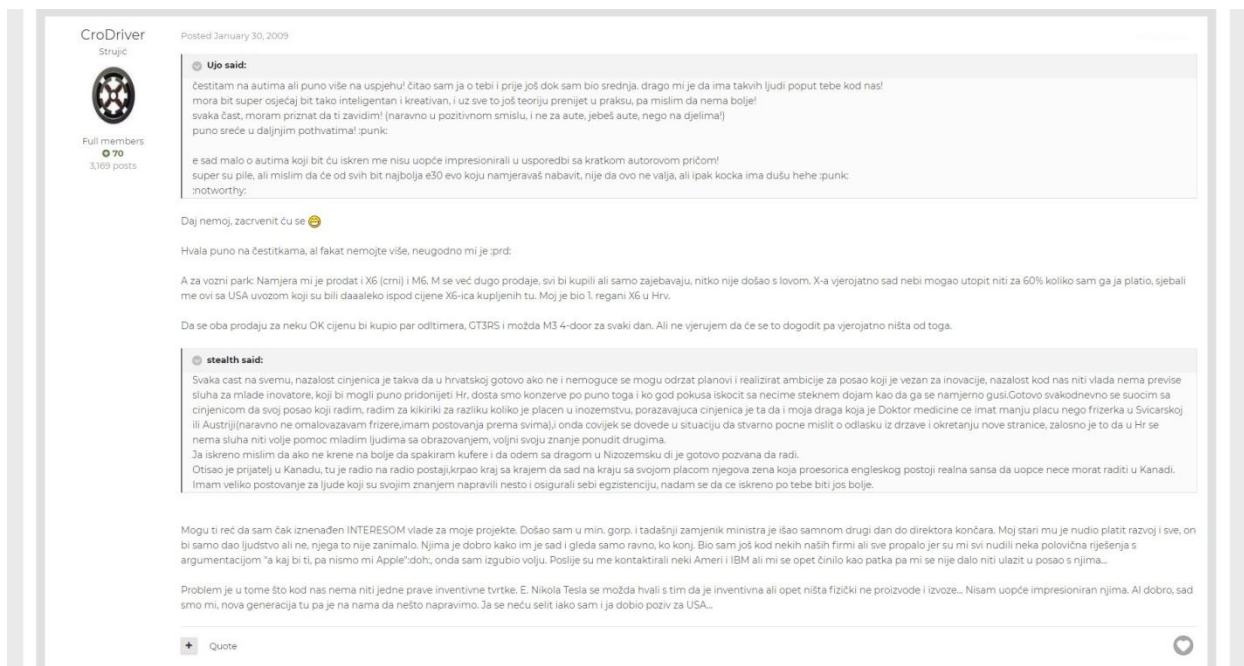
CroDriver
Strujić

Full members
70
3,169 posts

Posted January 30, 2009

Ujo said:

čestitam na autima ali puno više na uspjehu! čitao sam ja o tebi i prije još dok sam bio srednja. drago mi je da ima takvih ljudi poput tebe kod nas!
mora bit super osjećaj bit tako inteligentan i kreativan, i uz sve to još teoriju prenijet u praksu, pa mislim da nema bolje!
svaka čast, moram priznat da ti zavidim! (naravno u pozitivnom smislu, i ne za aute, jebeš aute, nego na djelima!)
puno sreće u daljnjim pothvatima! :punk:

e sad malo o autima koji bit ću iskren me nisu uopće impresionirali u usporedbi sa kratkom autorovom pričom!
super su pile, ali mislim da će od svih bit najbolja e30 evo koju namjeravaš nabavit, nije da ovo ne valja, ali ipak kocka ima dušu hehe :punk:
:notworthy:

Daj nemoj, zacrvenit ću se

Hvala puno na čestitkama, al fakat nemojte više, neugodno mi je :prd:

A za vozni park: Namjera mi je prodat i X6 (crni) i M6. M se već dugo prodaje, svi bi kupili ali samo zajebavaju, nitko nije došao s lovom. X-a vjerojatno sad nebi mogao utopit niti za 60% koliko sam ga ja platio, sjebali me ovi sa USA uvozom koji su bili daaaleko ispod cijene X6-ica kupljenih tu. Moj je bio 1. regani X6 u Hrv.

Da se oba prodaju za neku OK cijenu bi kupio par odltimera, GT3RS i možda M3 4-door za svaki dan. Ali ne vjerujem da će se to dogodit pa vjerojatno ništa od toga.

stealth said:

Svaka cast na svemu, nazalost cinjenica je takva da u hrvatskoj gotovo ako ne i nemoguce se mogu odrzat planovi i realizirat ambicije za posao koji je vezan za inovacije, nazalost kod nas niti vlada nema previse sluha za mlade inovatore, koji bi mogli puno pridonijeti Hr, dosta smo konzerve po puno toga i ko god pokusa iskocit sa necime steknem dojam kao da ga se namjerno gusi.Gotovo svakodnevno se suocim sa cinjenicom da svoj posao koji radim, radim za kikiriki za razliku koliko je placen u inozemstvu, porazavajuca cinjenica je ta da i moja draga koja je Doktor medicine ce imat manju placu nego frizerka u Svicarskoj ili Austriji(naravno ne omalovazavam frizere,imam postovanja prema svima),i onda covijek se dovede u situaciju da stvarno pocne mislit o odlasku iz drzave i okretanju nove stranice, zalosno je to da u Hr se nema sluha niti volje pomoc mladim ljudima sa obrazovanjem, voljni svoju znanje ponudit drugima.
Ja iskreno mislim da ako ne krene na bolje da spakiram kufere i da odem sa dragom u Nizozemsku di je gotovo pozvana da radi.
Otisao je prijatelj u Kanadu, tu je radio na radio postaji,krpao kraj sa krajem da sad na kraju sa svojom placom njegova zena koja proesorica engleskog postoji realna sansa da uopce nece morat raditi u Kanadi.
Imam veliko postovanje za ljude koji su svojim znanjem napravili nesto i osigurali sebi egzistenciju, nadam se da ce iskreno po tebe biti jos bolje.

Mogu ti reć da sam čak iznenađen INTERESOM vlade za moje projekte. Došao sam u min. gorp. i tadašnji zamjenik ministra je išao samnom drugi dan do direktora končara. Moj stari mu je nudio platit razvoj i sve, on bi samo dao ljudstvo ali ne, njega to nije zanimalo. Njima je dobro kako im je sad i gleda samo ravno, ko konj. Bio sam još kod nekih naših firmi ali sve propalo jer su mi svi nudili neka polovična riješenja s argumentacijom "a kaj bi ti, pa nismo mi Apple":doh:, onda sam izgubio volju. Poslije su me kontaktirali neki Ameri i IBM ali mi se opet činilo kao patka pa mi se nije dalo niti ulazit u posao s njima...

Problem je u tome što kod nas nema niti jedne prave inventivne tvrtke. E. Nikola Tesla se možda hvali s tim da je inventivna ali opet ništa fizički ne proizvode i izvoze... Nisam uopće impresioniran njima. Al dobro, sad smo mi, nova generacija tu pa je na nama da nešto napravimo. Ja se neću selit iako sam i ja dobio poziv za USA...

+ Quote